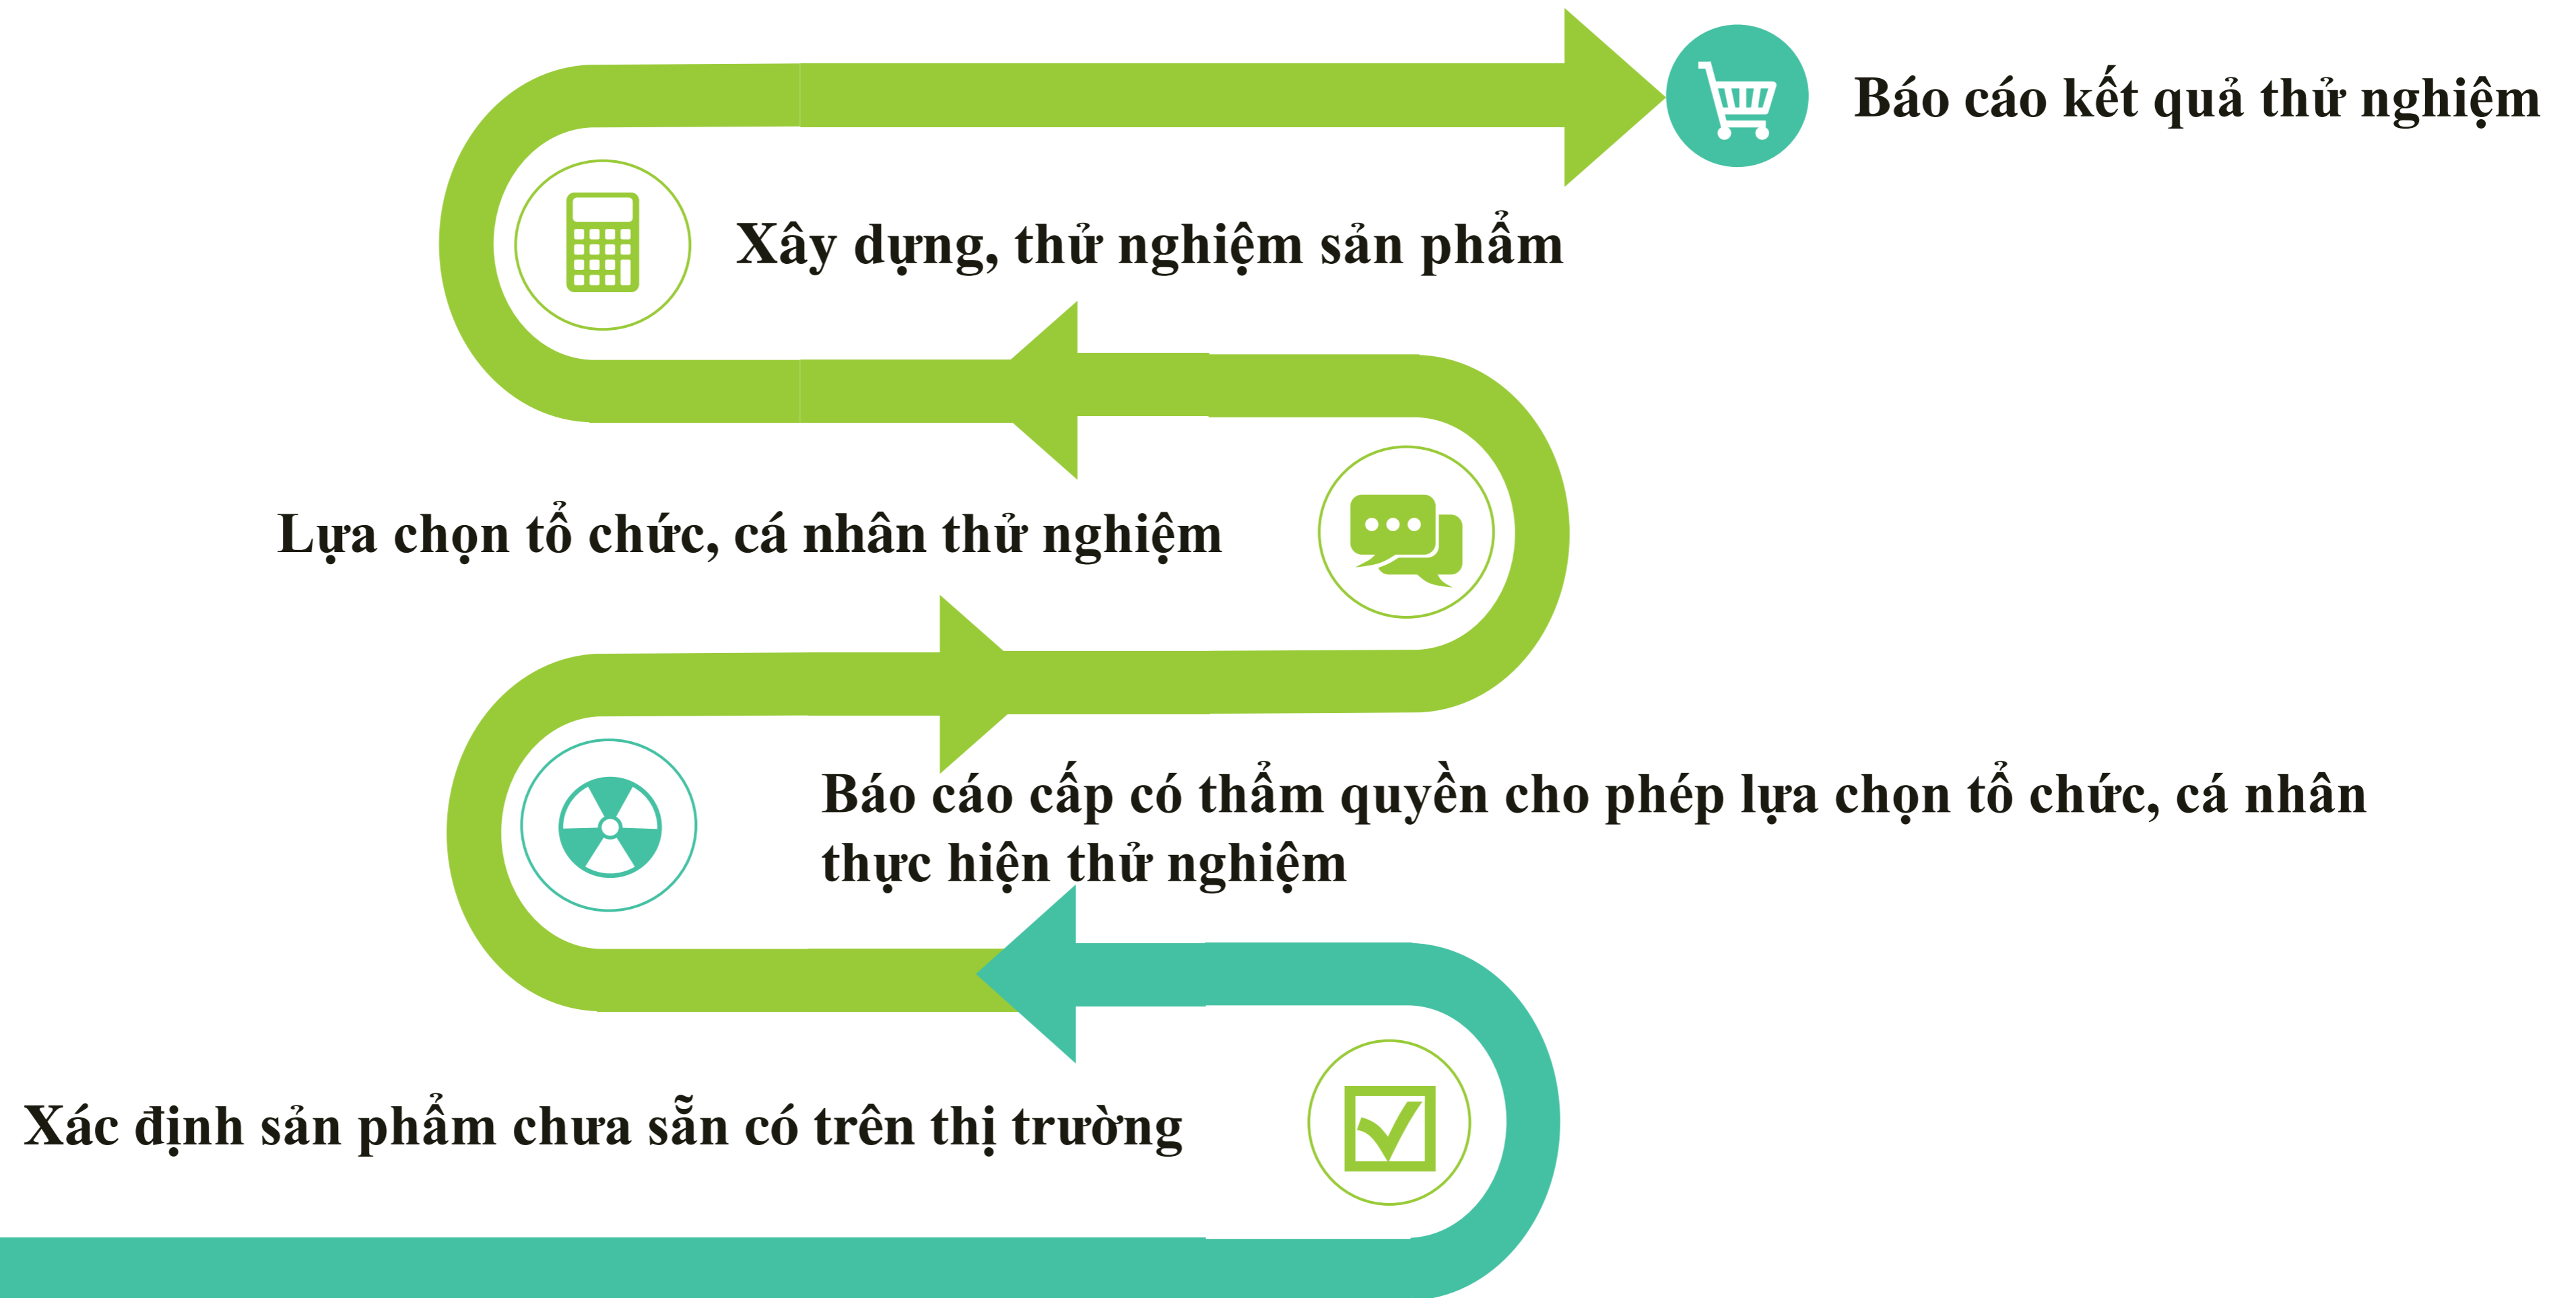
Báo cáo kết quả thử nghiệm

Xây dựng, thử nghiệm sản phẩm

Lựa chọn tổ chức, cá nhân thử nghiệm

Báo cáo cấp có thẩm quyền cho phép lựa chọn tổ chức, cá nhân thực hiện thử nghiệm

Xác định sản phẩm chưa sẵn có trên thị trường